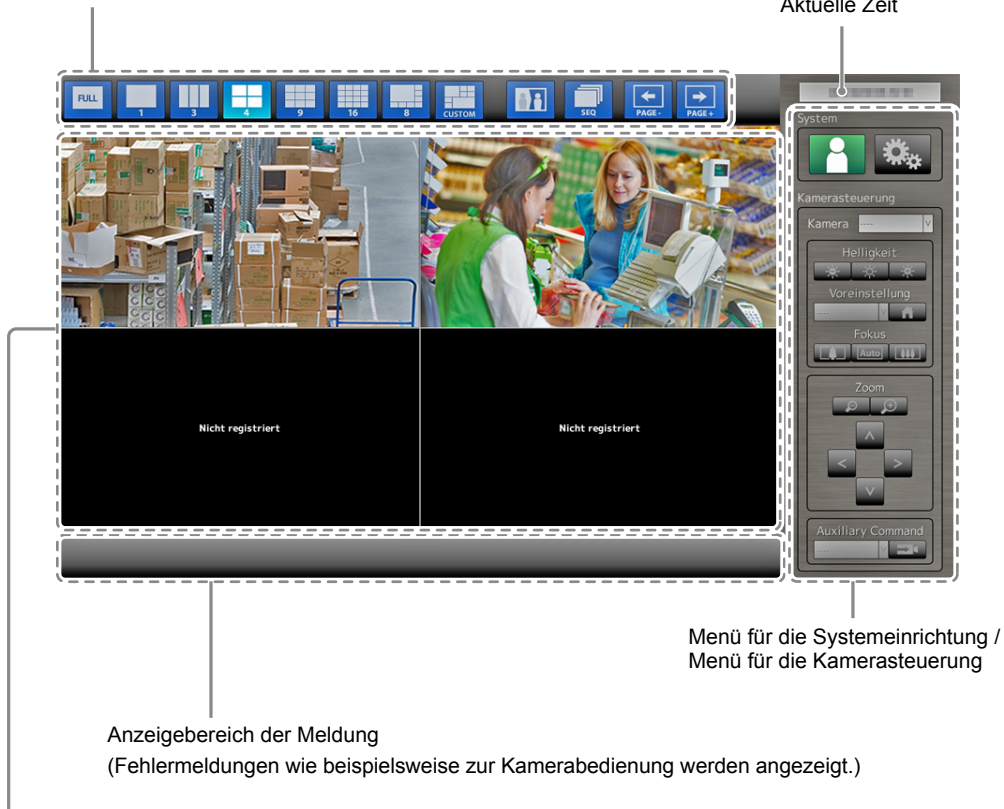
Aktuelle Zeit

FULL 1 3 4 9 16 8 CUSTOM SEQ PAGE - PAGE +

System

Kamerasteuerung

Kamera ----

Helligkeit

Voreinstellung

Fokus

Auto

Zoom

Auxiliary Command

Nicht registriert

Nicht registriert

Menü für die Systemeinrichtung / Menü für die Kamerasteuerung

Anzeigebereich der Meldung
(Fehlermeldungen wie beispielsweise zur Kamerabedienung werden angezeigt.)